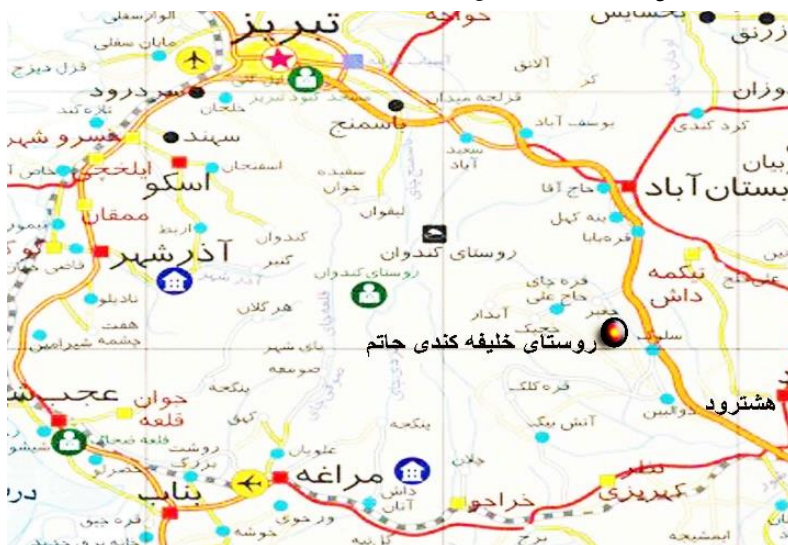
تبریز
خواجه
بخشایش
زرنق
الوارسفلی
مایان سفلی
قزل دیزج
الانق
اوزان
سردرود
قراجه میدان
باسمنج
یوسف آباد
کرد کندی
سهند
سعید آباد
خسرو شهر
ایلخچی
اسفنجان
سفیده
بستان آباد
اسکو
جوان
حاج آقا
ممقان
لیقوان
بیه کهل
آذرشهر
کندوان
روستای کندوان
قره بابا
تیکمه داش
روستای کندوان
قره چای حاج علی
نادیلو
هرگلان
آبدار
هفت چشمه
روستای خلیفه کندی حاتم
عجب شیر
صومعه
جوان قلعه
قره گلک
هشترود
آتش بیگ
قلعه ضحاک
روشت بزرگ
علویان
مراغه
داش آتان
بناب
خراجو
کهریزی
قره چیق
ورجوی
خوشه